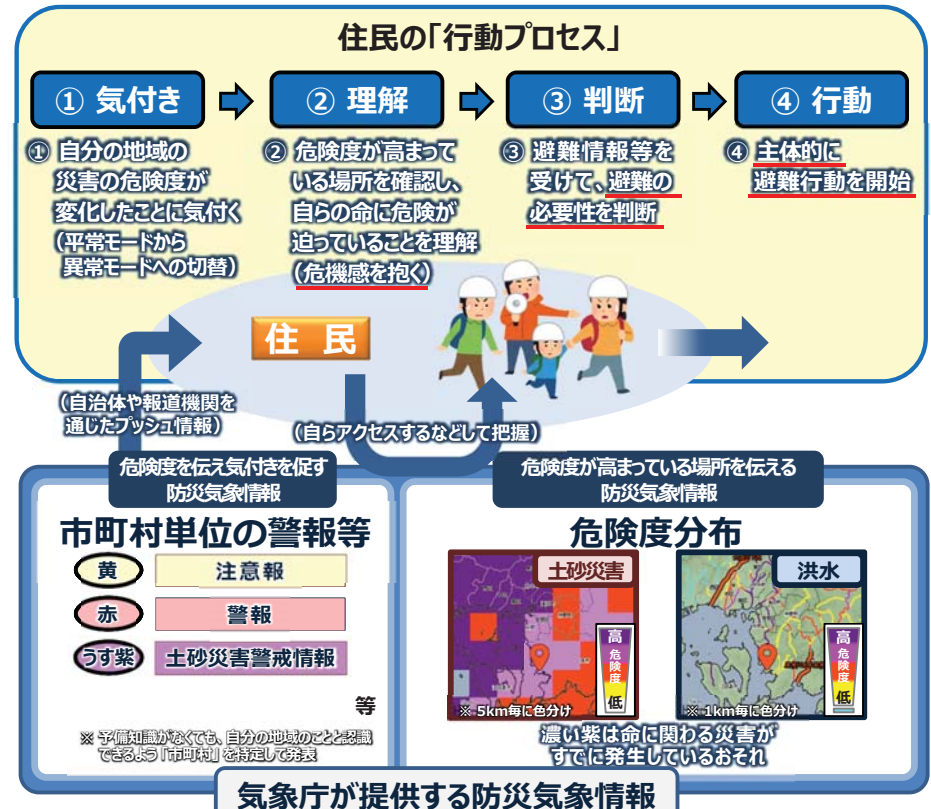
住民の「行動プロセス」

① 気付き

② 理解

③ 判断

④ 行動

① 自分の地域の災害の危険度が変化したことに気付く（平常モードから異常モードへの切替）

② 危険度が高まっている場所を確認し、自らの命に危険が迫っていることを理解（危機感を抱く）

③ 避難情報等を受けて、避難の必要性を判断

④ 主体的に避難行動を開始

住民

（自治体や報道機関を通じたプッシュ情報）

（自らアクセスするなどして把握）

危険度を伝え気付きを促す防災気象情報

危険度が高まっている場所を伝える防災気象情報

市町村単位の警報等

| 黄 | 注意報 |
|---|---|
| 赤 | 警報 |
| うす紫 | 土砂災害警戒情報 |

等

※ 予備知識がなくても、自分の地域のことと認識できるよう「市町村」を特定して発表

危険度分布

土砂災害

高
危険度
低

※ 5km毎に色分け

洪水

高
危険度
低

※ 1km毎に色分け

濃い紫は命に関わる災害がすでに発生しているおそれ

気象庁が提供する防災気象情報